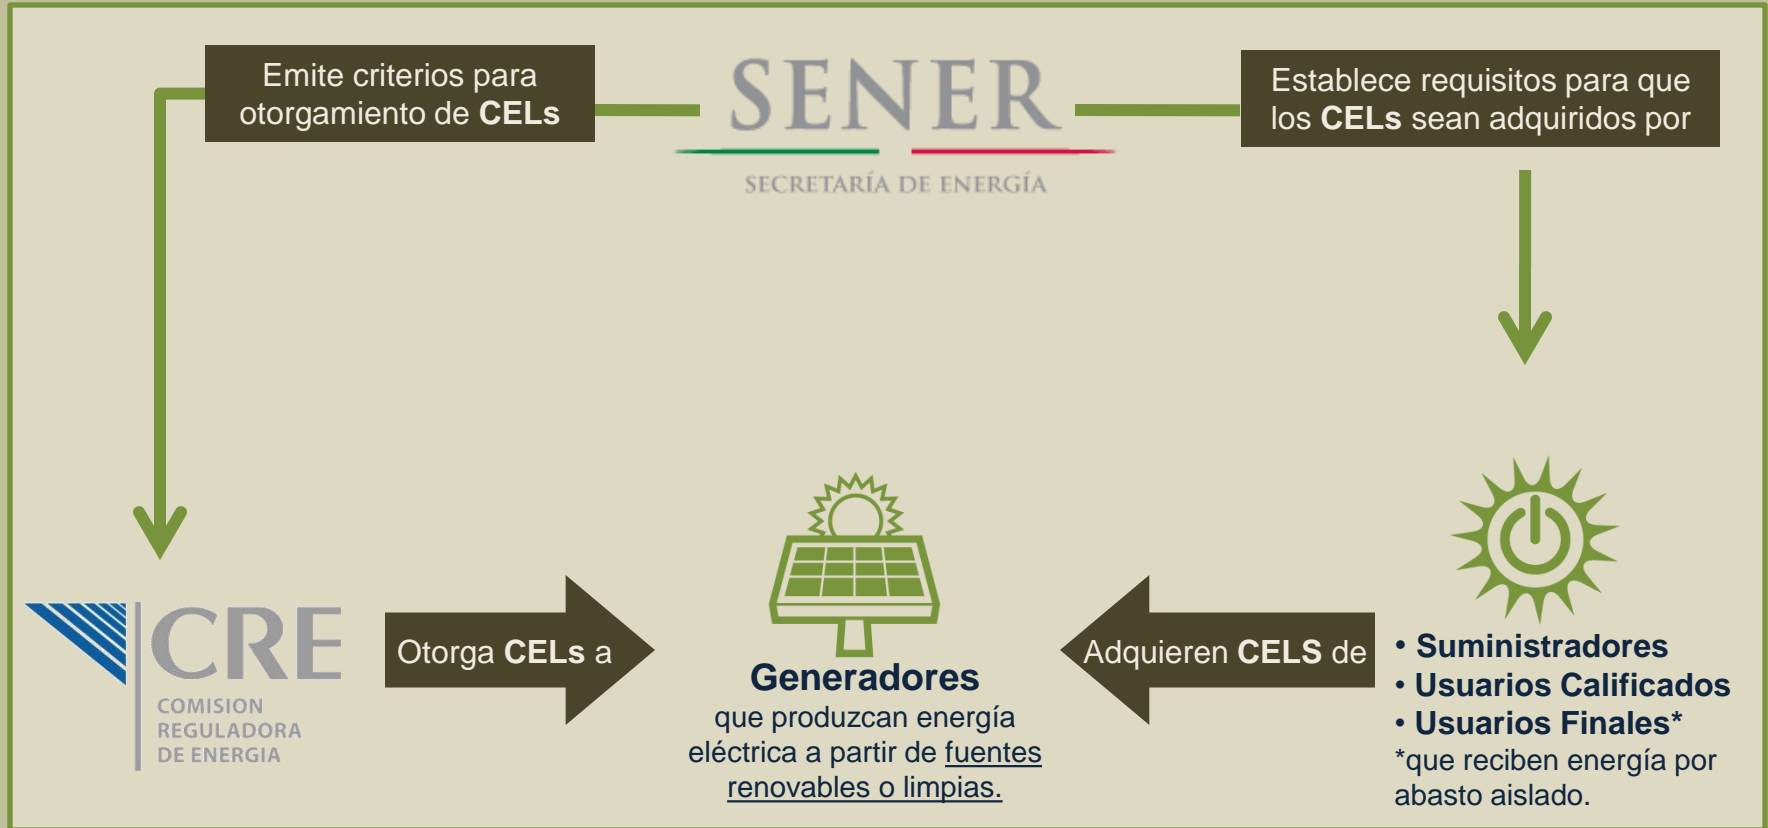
Emite criterios para otorgamiento de CELs

SENER
SECRETARÍA DE ENERGÍA

Establece requisitos para que los CELs sean adquiridos por

CRE
COMISION REGULADORA DE ENERGIA

Otorga CELs a

Generadores
que produzcan energía eléctrica a partir de fuentes renovables o limpias.

Adquieren CELS de

• Suministradores
• Usuarios Calificados
• Usuarios Finales*
*que reciben energía por abasto aislado.